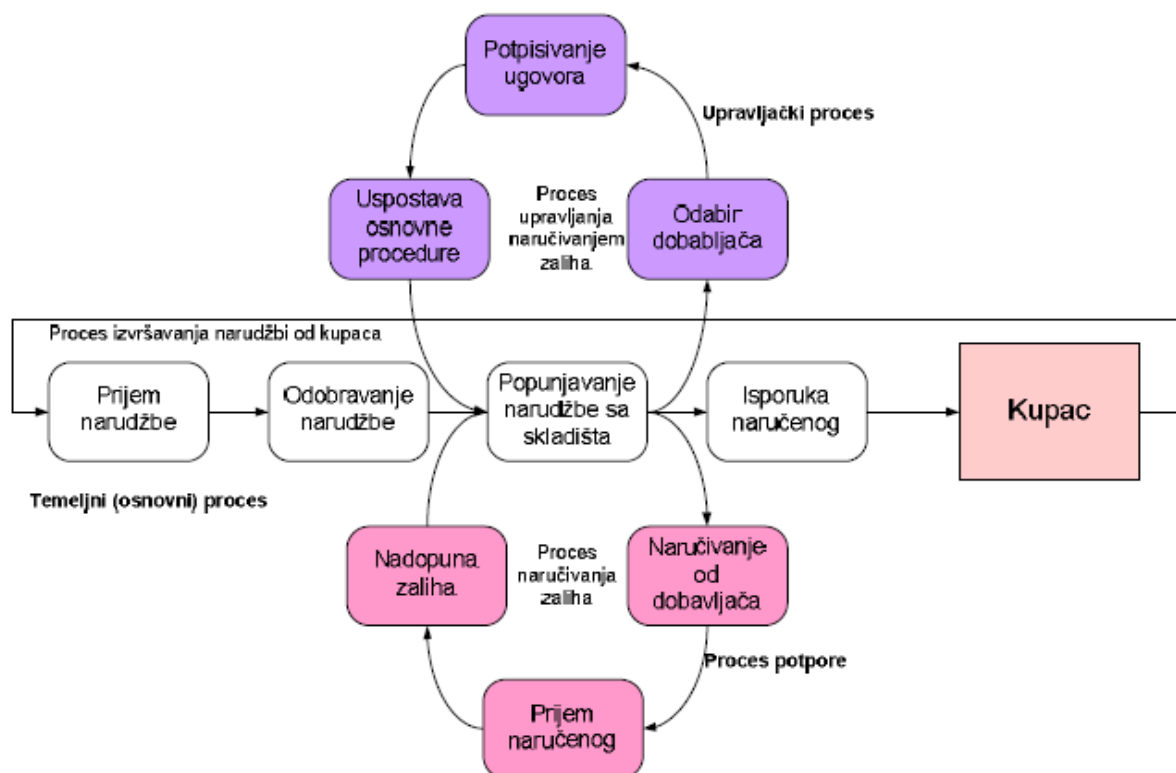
Potpisivanje ugovora

Upravljački proces

Uspostava osnovne procedure

Proces upravljanja naručivanjem zaliha

Odabir dobabljača

Proces izvršavanja narudžbi od kupaca

Prijem narudžbe

Odobravanje narudžbe

Popunjavanje narudžbe sa skladišta

Isporuka naručenog

Kupac

Temeljni (osnovni) proces

Nadopuna zaliha

Proces naručivanja zaliha

Naručivanje od dobavljača

Proces potpore

Prijem naručenog